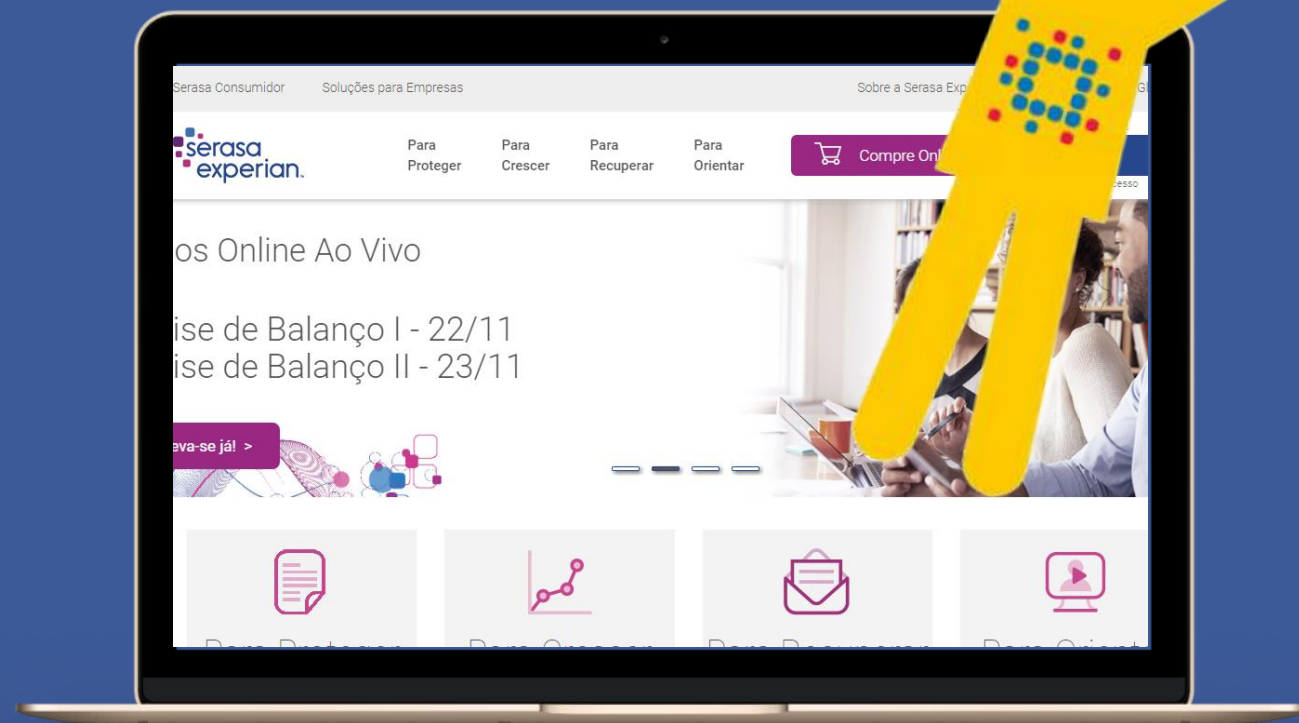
Serasa Consumidor Soluções para Empresas Sobre a Serasa Exp

serasa experian.

Para Proteger Para Crescer Para Recuperar Para Orientar

Compre Onl

cesso

os Online Ao Vivo

ise de Balanço I - 22/11
ise de Balanço II - 23/11

eva-se já! >

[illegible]